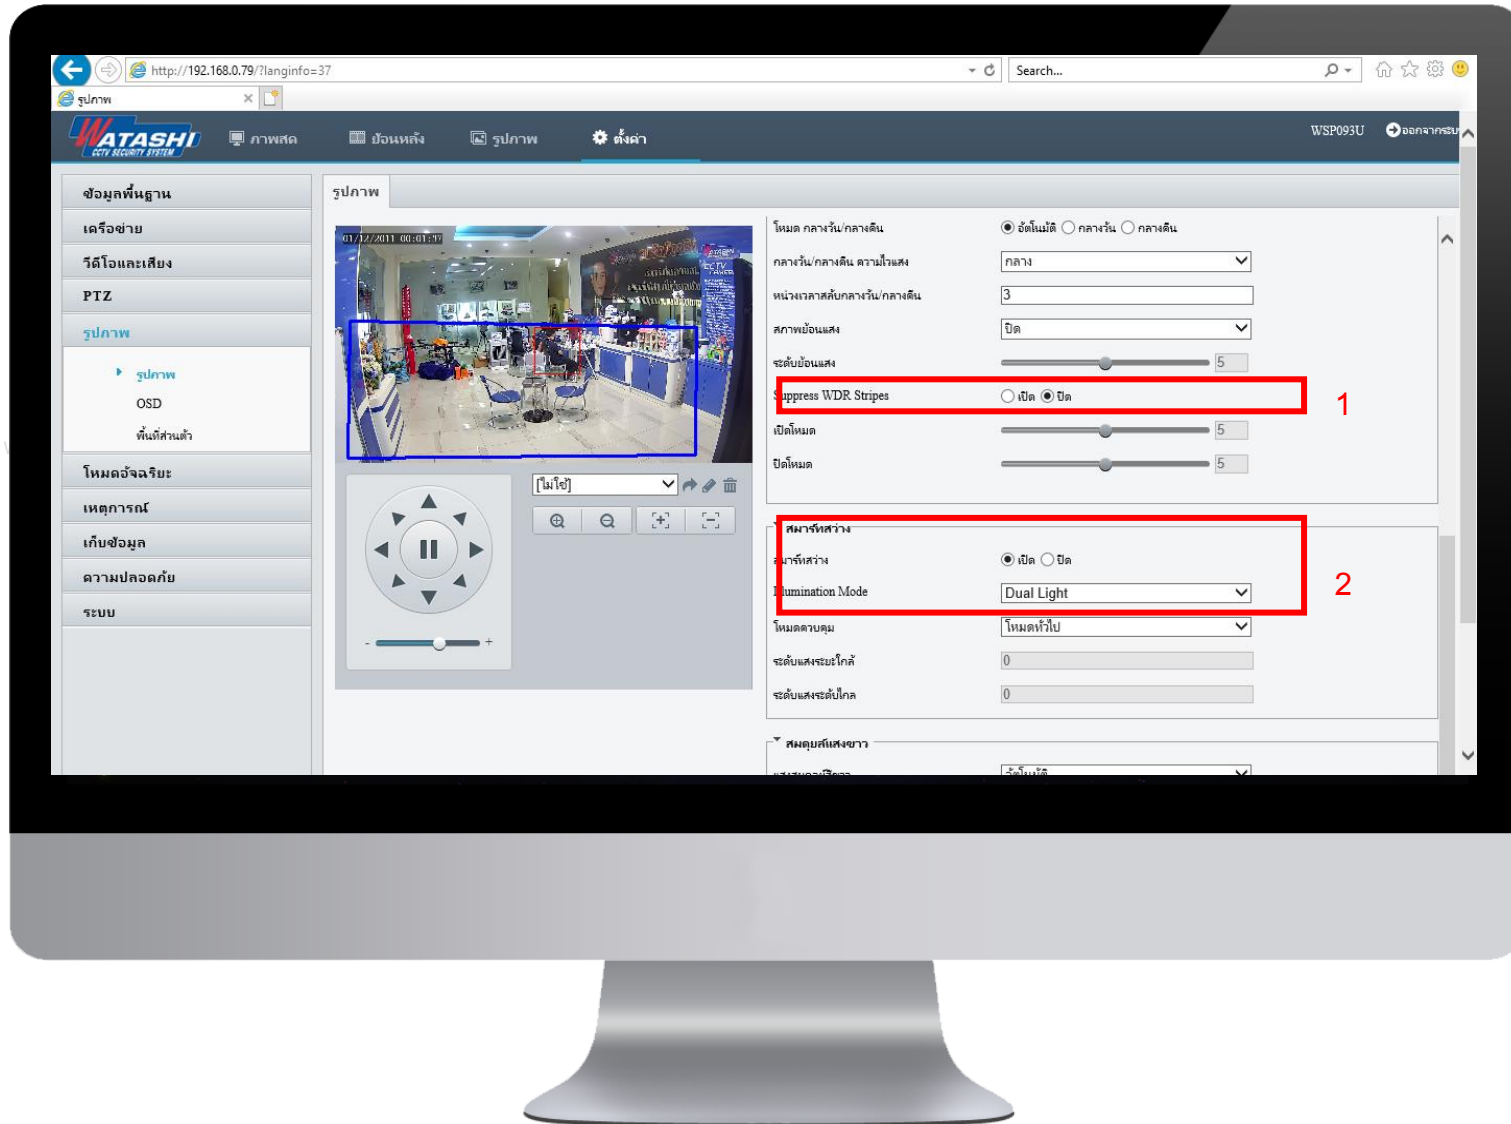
http://192.168.0.79/?langinfo=37

Search...

รูปภาพ

WATASHI CCTV SECURITY SYSTEM

ภาพสด ย้อนหลัง รูปภาพ ตั้งค่า

WSP093U ออกจากระบบ

ข้อมูลพื้นฐาน
เครือข่าย
วีดีโอและเสียง
PTZ
รูปภาพ
รูปภาพ
OSD
พื้นที่ส่วนตัว
โหมดอัจฉริยะ
เหตุการณ์
เก็บข้อมูล
ความปลอดภัย
ระบบ

รูปภาพ

01/12/2011 00:01:17

[ไม่ใช่]

| | |
|---|---|
| โหมด กลางวัน/กลางคืน | อัตโนมัติ กลางวัน กลางคืน |
| กลางวัน/กลางคืน ความไวแสง | กลาง |
| หน่วงเวลาสลับกลางวัน/กลางคืน | 3 |
| สภาพย้อนแสง | ปิด |
| ระดับย้อนแสง | 5 |
| Suppress WDR Stripes | เปิด ปิด |
| เปิดโหมด | 5 |
| ปิดโหมด | 5 |

1

สมาร์ทสว่าง

| | |
|---|---|
| สมาร์ทสว่าง | เปิด ปิด |
| Illumination Mode | Dual Light |
| โหมดควบคุม | โหมดทั่วไป |
| ระดับแสงระยะใกล้ | 0 |
| ระดับแสงระดับไกล | 0 |

2

สมดุลแสงขาว